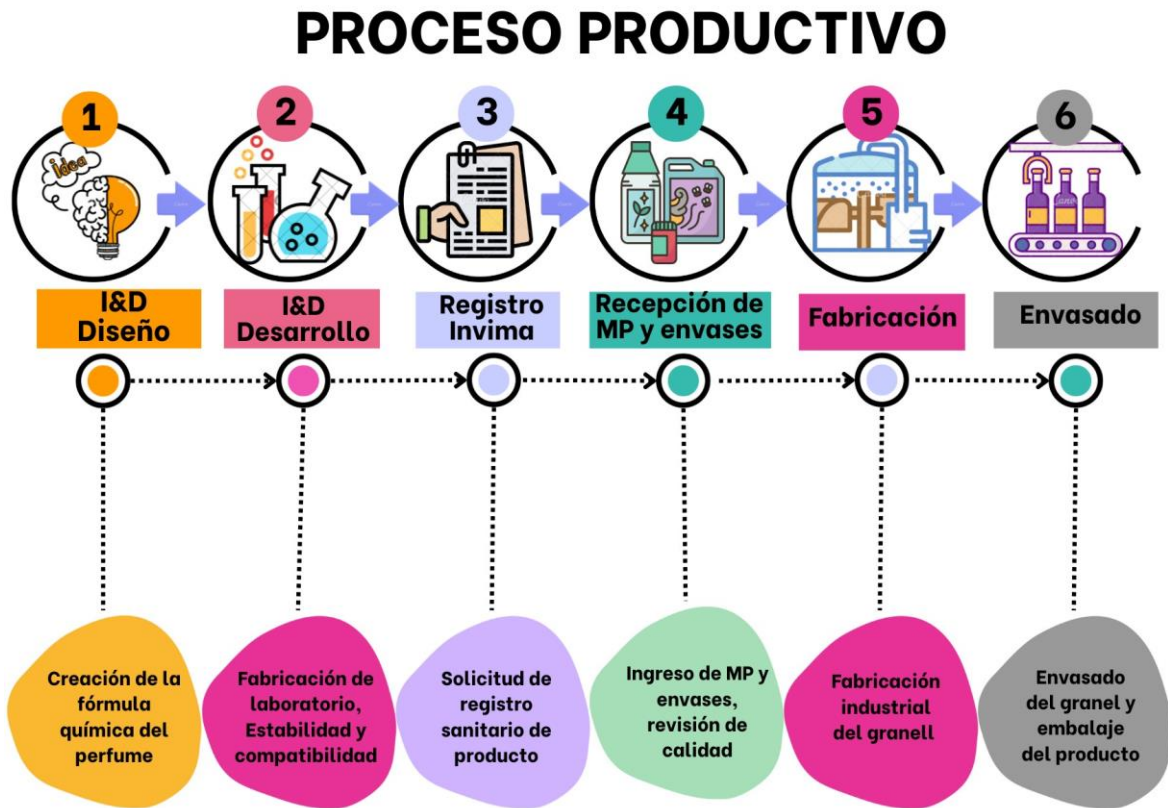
PROCESO PRODUCTIVO

1

Idea

I&D Diseño

2

I&D Desarrollo

3

Registro Invima

4

Recepción de MP y envases

5

Fabricación

6

Envasado

Creación de la fórmula química del perfume

Fabricación de laboratorio, Estabilidad y compatibilidad

Solicitud de registro sanitario de producto

Ingreso de MP y envases, revisión de calidad

Fabricación industrial del granell

Envasado del granel y embalaje del producto